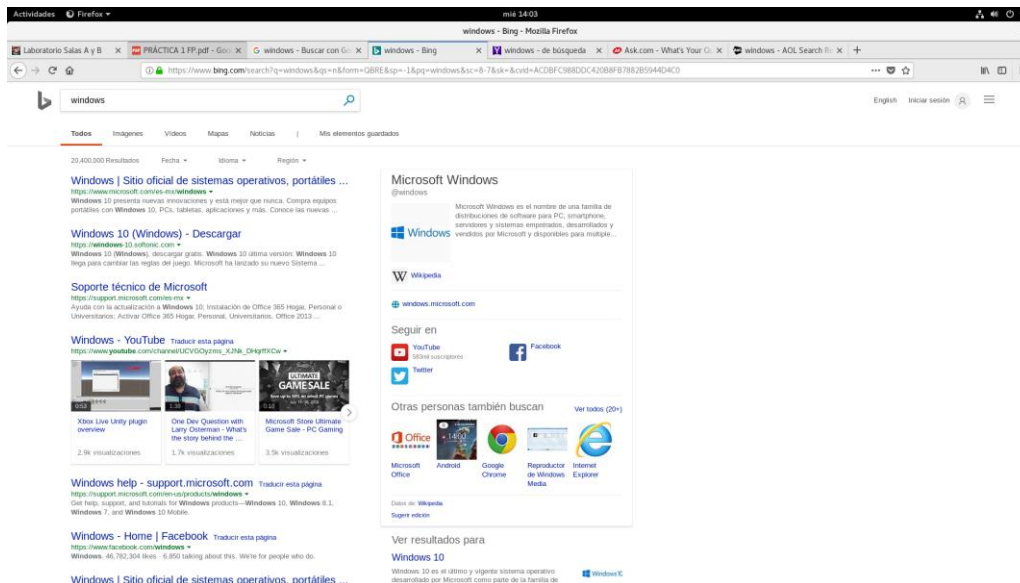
Actividades Firefox ▾ mié 14:03

windows - Bing - Mozilla Firefox

Laboratorio Salas A y B × PRÁCTICA 1 FP.pdf - Goo × G windows - Buscar con Go × windows - Bing × windows - de búsqueda × Ask.com - What's Your Q × windows - AOL Search Re × +

https://www.bing.com/search?q=windows&qs=n&form=QBRE&sp=-1&pq=windows&sc=8-7&sk=&cvid=ACDBFC988DDC420B8FB7882B5944D4C0

windows

English Iniciar sesión

Todos Imágenes Vídeos Mapas Noticias | Mis elementos guardados

20.400.000 Resultados Fecha ▾ Idioma ▾ Región ▾

Windows | Sitio oficial de sistemas operativos, portátiles ...
https://www.microsoft.com/es-mx/windows ▾
Windows 10 presenta nuevas innovaciones y está mejor que nunca. Compra equipos portátiles con Windows 10, PCs, tabletas, aplicaciones y más. Conoce las nuevas ...

Windows 10 (Windows) - Descargar
https://windows-10.softonic.com ▾
Windows 10 (Windows), descargar gratis. Windows 10 última versión: Windows 10 llega para cambiar las reglas del juego. Microsoft ha lanzado su nuevo Sistema ...

Soporte técnico de Microsoft
https://support.microsoft.com/es-mx ▾
Ayuda con la actualización a Windows 10; Instalación de Office 365 Hogar, Personal o Universitarios; Activar Office 365 Hogar, Personal, Universitarios, Office 2013 ...

Windows - YouTube Traducir esta página
https://www.youtube.com/channel/UCVGOyzms_XJNk_DHyffXCw ▾

0:53 Xbox Live Unity plugin overview 2.9k visualizaciones
1:38 One Dev Question with Larry Osterman - What's the story behind the ... 1.7k visualizaciones
0:16 ULTIMATE GAME SALE Microsoft Store Ultimate Game Sale - PC Gaming 3.5k visualizaciones

Windows help - support.microsoft.com Traducir esta página
https://support.microsoft.com/en-us/products/windows ▾
Get help, support, and tutorials for Windows products—Windows 10, Windows 8.1, Windows 7, and Windows 10 Mobile.

Windows - Home | Facebook Traducir esta página
https://www.facebook.com/windows ▾
Windows. 46,782,304 likes · 6,850 talking about this. We're for people who do.

Windows | Sitio oficial de sistemas operativos, portátiles ...

Microsoft Windows
@windows

Windows
Microsoft Windows es el nombre de una familia de distribuciones de software para PC, smartphone, servidores y sistemas empotrados, desarrollados y vendidos por Microsoft y disponibles para múltiple...

W Wikipedia

windows.microsoft.com

Seguir en
YouTube 583mil suscriptores
Facebook
Twitter

Otras personas también buscan Ver todos (20+)
Microsoft Office
Android
Google Chrome
Reproductor de Windows Media
Internet Explorer

Datos de: Wikipedia
Sugerir edición

Ver resultados para
Windows 10
Windows 10 es el último y vigente sistema operativo desarrollado por Microsoft como parte de la familia de